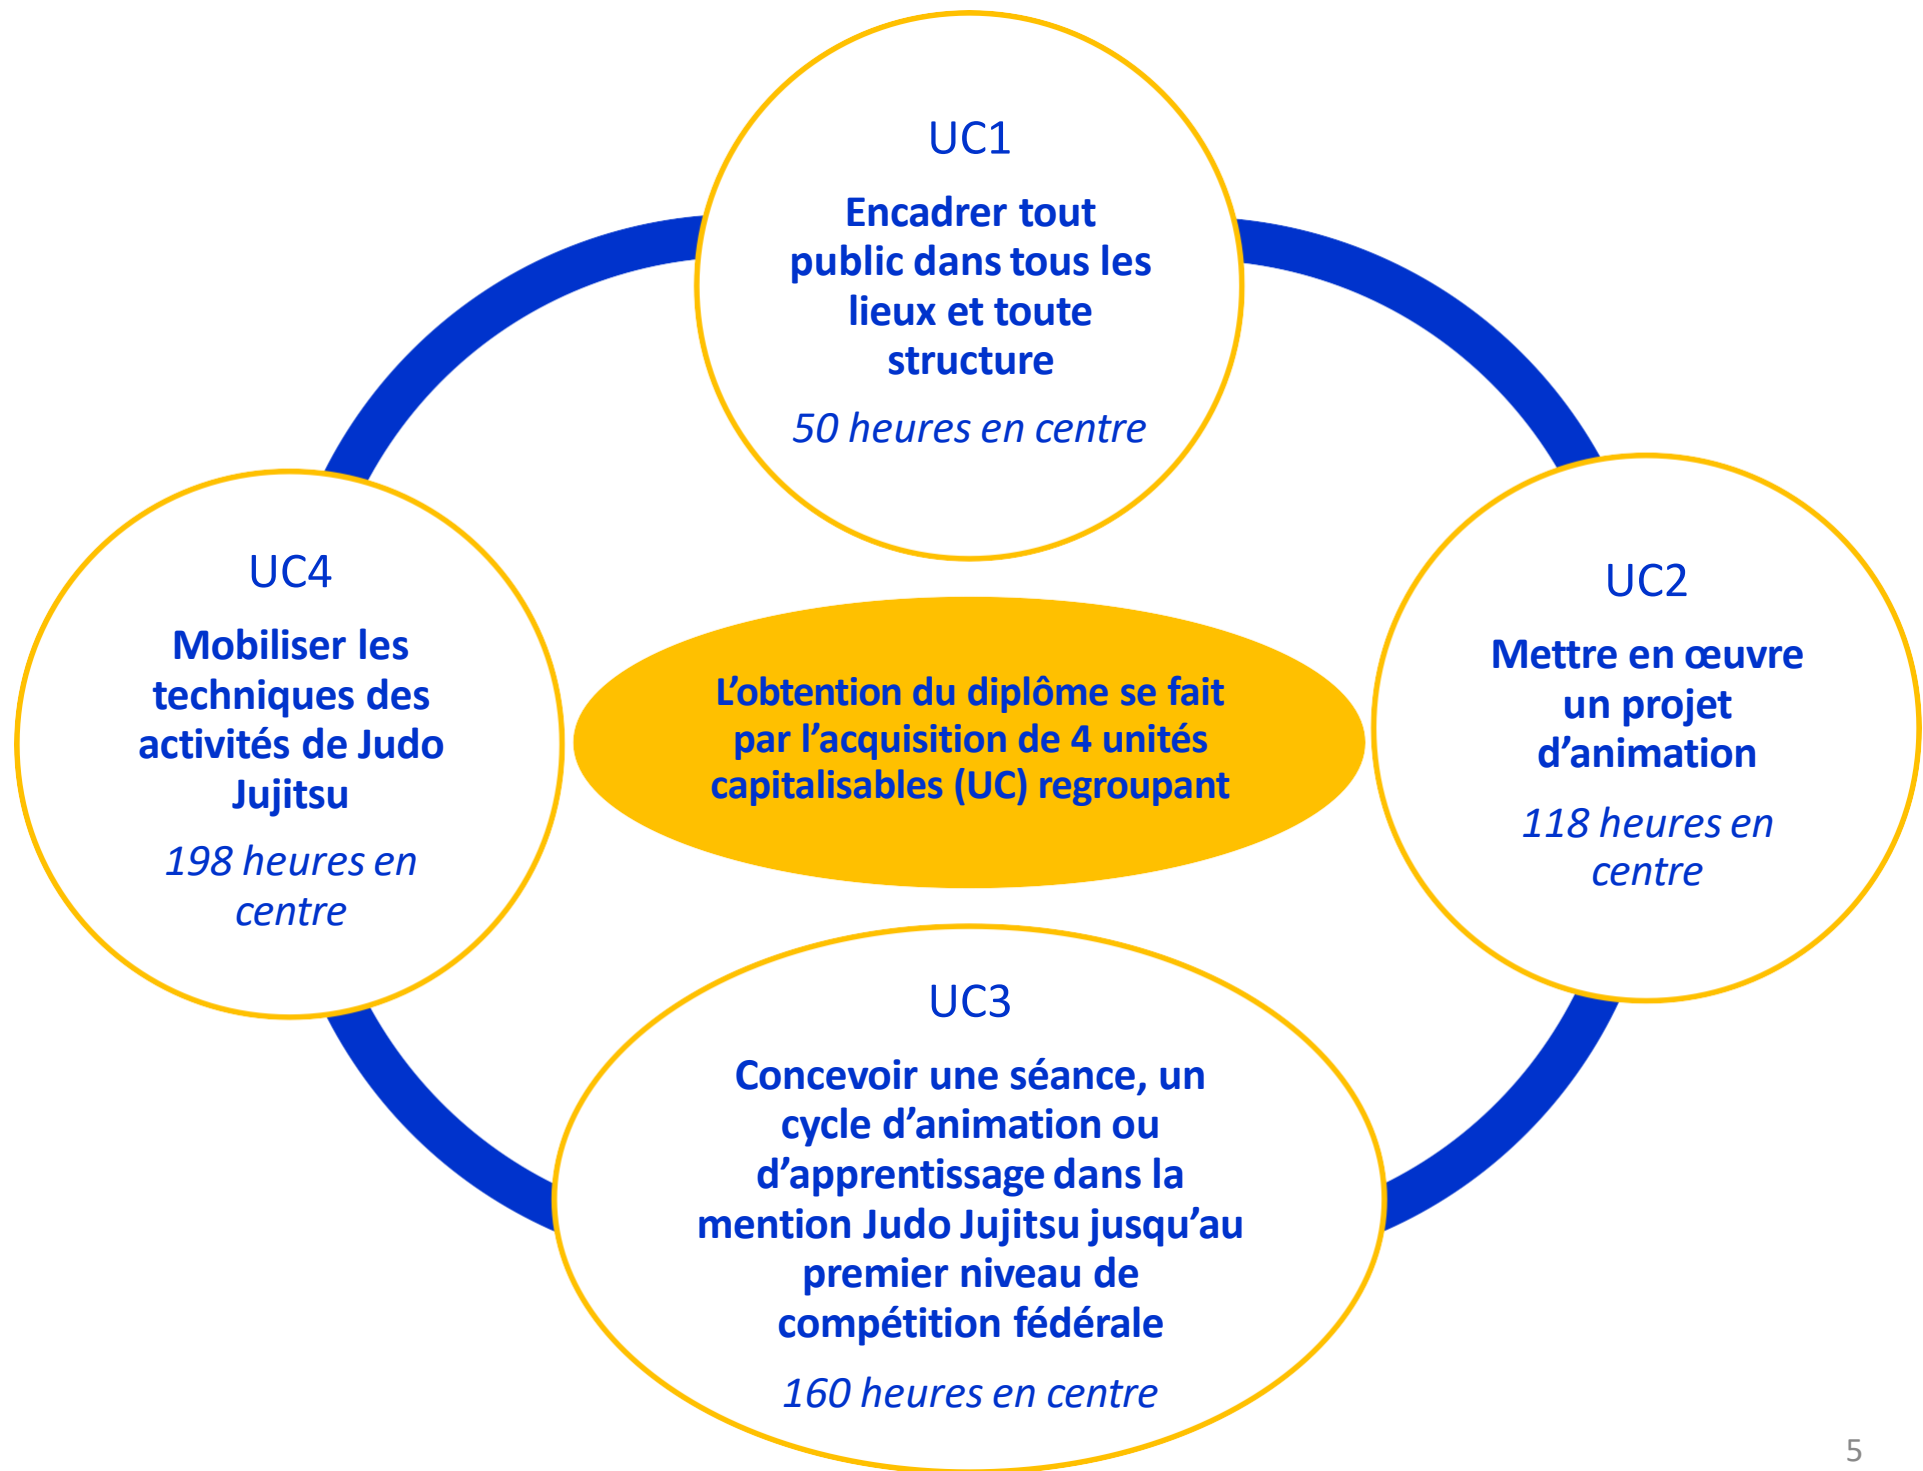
UC1

Encadrer tout public dans tous les lieux et toute structure

*50 heures en centre*

UC4

Mobiliser les techniques des activités de Judo Jujitsu

*198 heures en centre*

L'obtention du diplôme se fait par l'acquisition de 4 unités capitalisables (UC) regroupant

UC2

Mettre en œuvre un projet d'animation

*118 heures en centre*

UC3

Concevoir une séance, un cycle d'animation ou d'apprentissage dans la mention Judo Jujitsu jusqu'au premier niveau de compétition fédérale

*160 heures en centre*

5